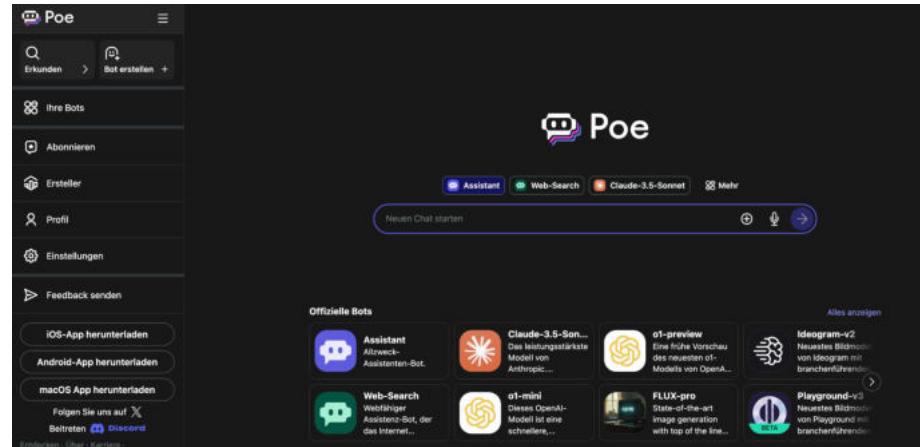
Poe

Erkunden

Bot erstellen +

Ihre Bots

Abonnieren

Ersteller

Profil

Einstellungen

Feedback senden

iOS-App herunterladen

Android-App herunterladen

macOS App herunterladen

Folgen Sie uns auf X

Beitreten Discord

Entdecken · Über · Karriere

Poe

Assistant

Web-Search

Claude-3.5-Sonnet

Mehr

Neuen Chat starten

Offizielle Bots

Alles anzeigen

Assistant
Allzweck-Assistenten-Bot.

Claude-3.5-Son...
Das leistungsstärkste Modell von Anthropic...

o1-preview
Eine frühe Vorschau des neuesten o1-Modells von OpenA...

Ideogram-v2
Neuestes Bildmodell von Ideogram mit branchenführend...

Web-Search
Webfähiger Assistenz-Bot, der das Internet...

o1-mini
Dieses OpenAI-Modell ist eine schnellere,...

FLUX-pro
State-of-the-art image generation with top of the line...

Playground-v3
Neuestes Bildmodell von Playground mit branchenführend...

BETA